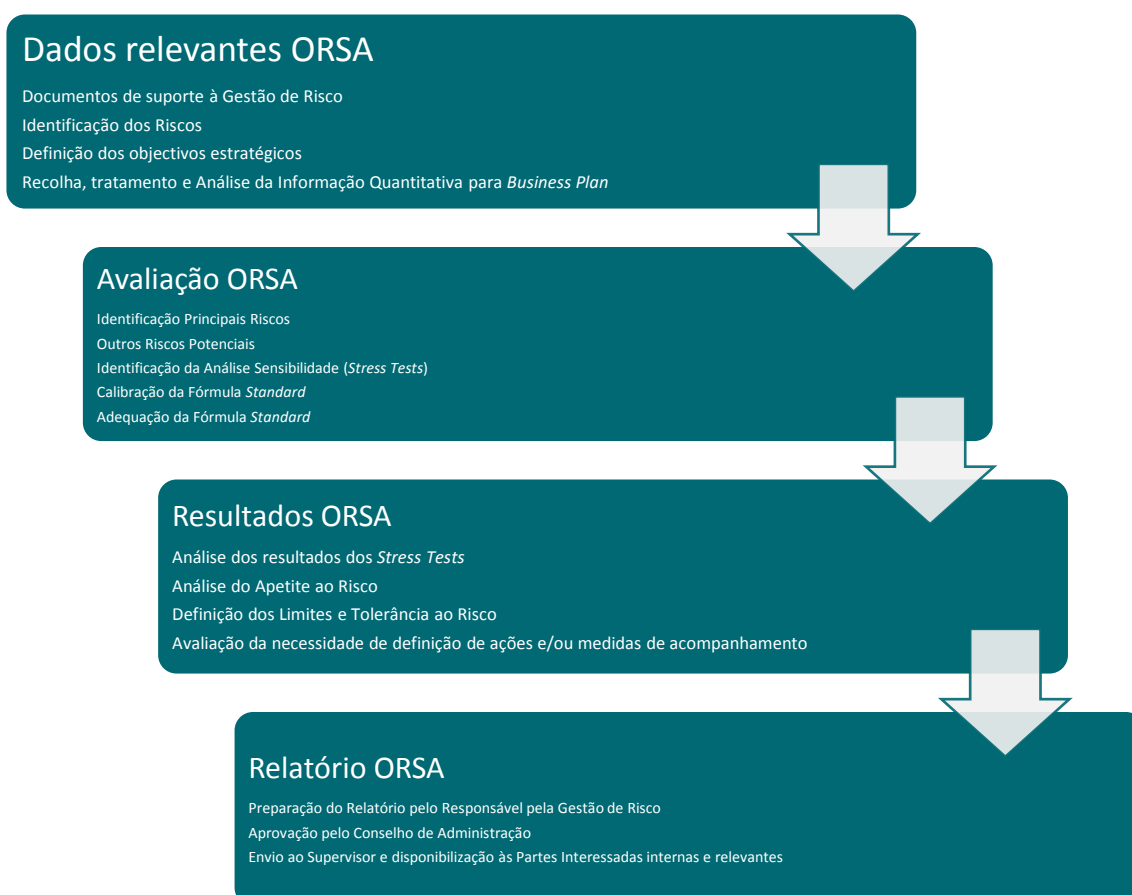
Dados relevantes ORSA

Documentos de suporte à Gestão de Risco
Identificação dos Riscos
Definição dos objectivos estratégicos
Recolha, tratamento e Análise da Informação Quantitativa para *Business Plan*

Avaliação ORSA

Identificação Principais Riscos
Outros Riscos Potenciais
Identificação da Análise Sensibilidade (*Stress Tests*)
Calibração da Fórmula *Standard*
Adequação da Fórmula *Standard*

Resultados ORSA

Análise dos resultados dos *Stress Tests*
Análise do Apetite ao Risco
Definição dos Limites e Tolerância ao Risco
Avaliação da necessidade de definição de ações e/ou medidas de acompanhamento

Relatório ORSA

Preparação do Relatório pelo Responsável pela Gestão de Risco
Aprovação pelo Conselho de Administração
Envio ao Supervisor e disponibilização às Partes Interessadas internas e relevantes